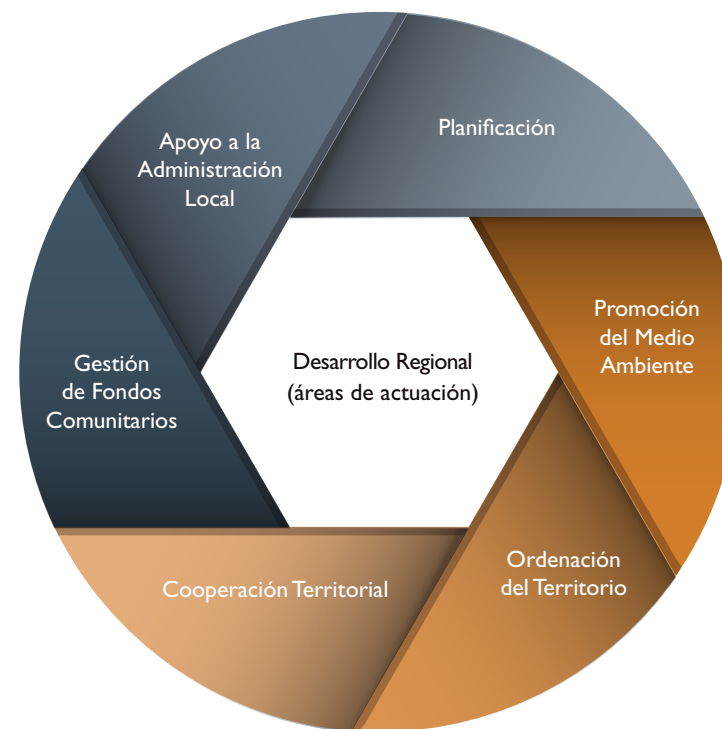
Planificación

Promoción del Medio Ambiente

Ordenación del Territorio

Cooperación Territorial

Gestión de Fondos Comunitarios

Apoyo a la Administración Local

Desarrollo Regional (áreas de actuación)